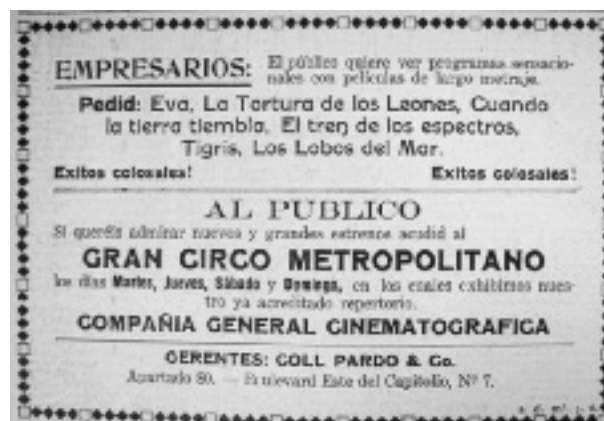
EMPRESARIOS: El público quiere ver programas sensacionales con películas de largo metraje.

Pedid: Eva, La Tortura de los Leones, Cuando la tierra tiembla, El tren de los espectros, Tigris, Los Lobos del Mar.

Exitos colosales! Exitos colosales!

AL PUBLICO

Si queréis admirar nuevos y grandes estrenos acudid al

GRAN CIRCO METROPOLITANO

los días Martes, Jueves, Sábado y Domingo, en los cuales exhibimos nuestro ya acreditado repertorio.

COMPAÑIA GENERAL CINEMATOGRAFICA

GERENTES: COLL PARDO & Co.

Apartado 80. — Boulevard Este del Capitolio, Nº 7.

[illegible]